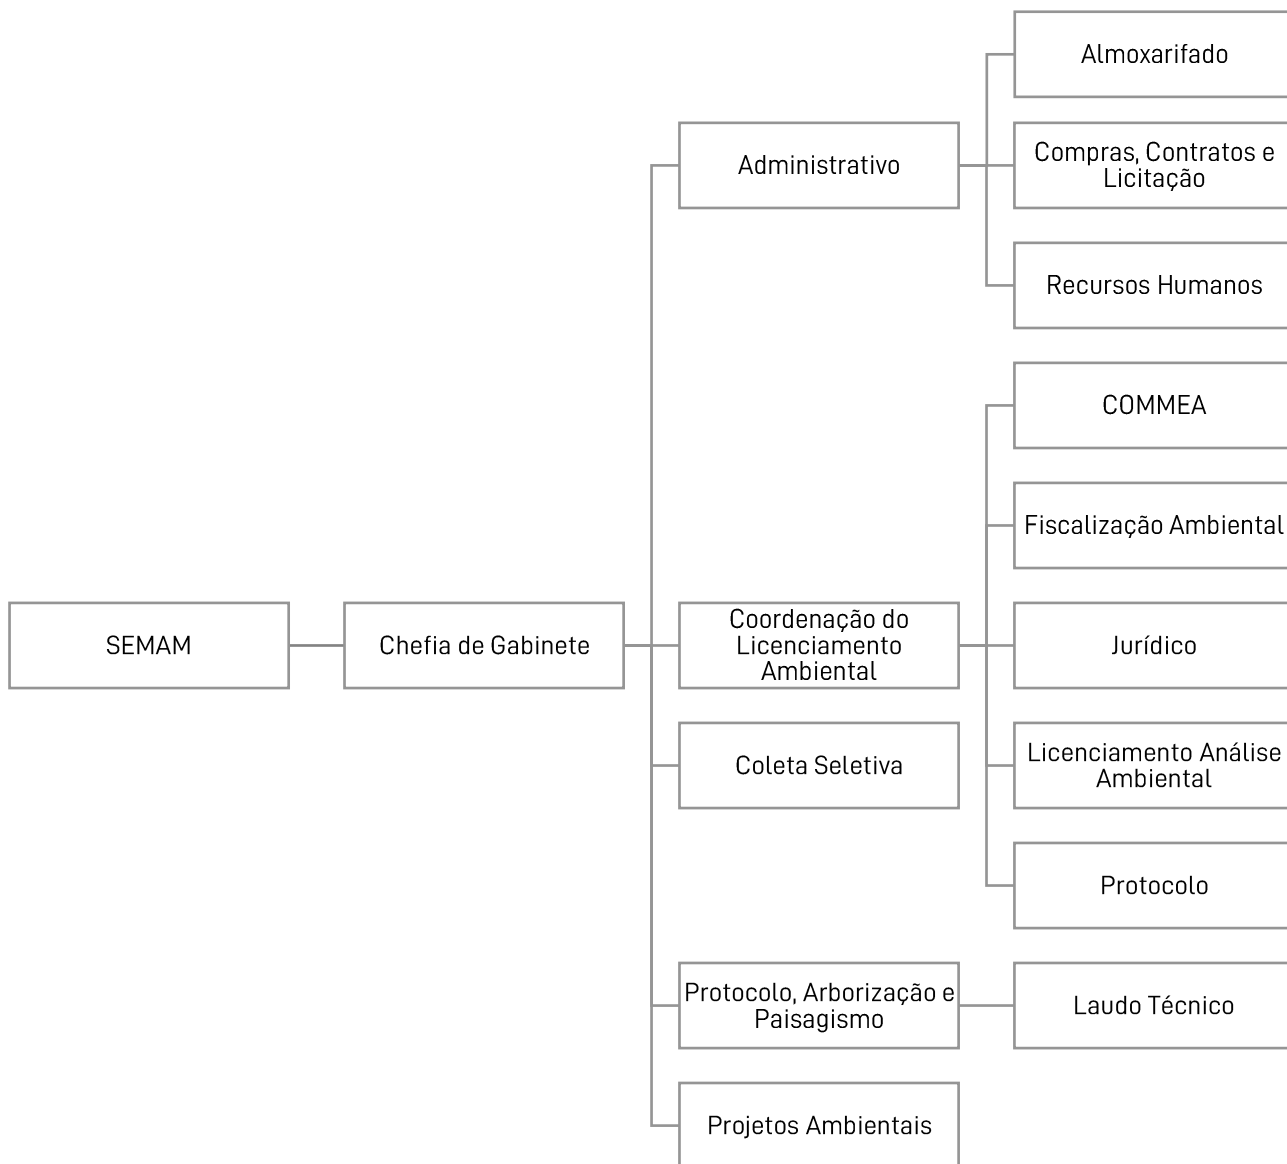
SEMAM

Chefia de Gabinete

Administrativo

Almoxarifado

Compras, Contratos e Licitação

Recursos Humanos

Coordenação do Licenciamento Ambiental

COMMEA

Fiscalização Ambiental

Jurídico

Licenciamento Análise Ambiental

Protocolo

Coleta Seletiva

Protocolo, Arborização e Paisagismo

Laudo Técnico

Projetos Ambientais